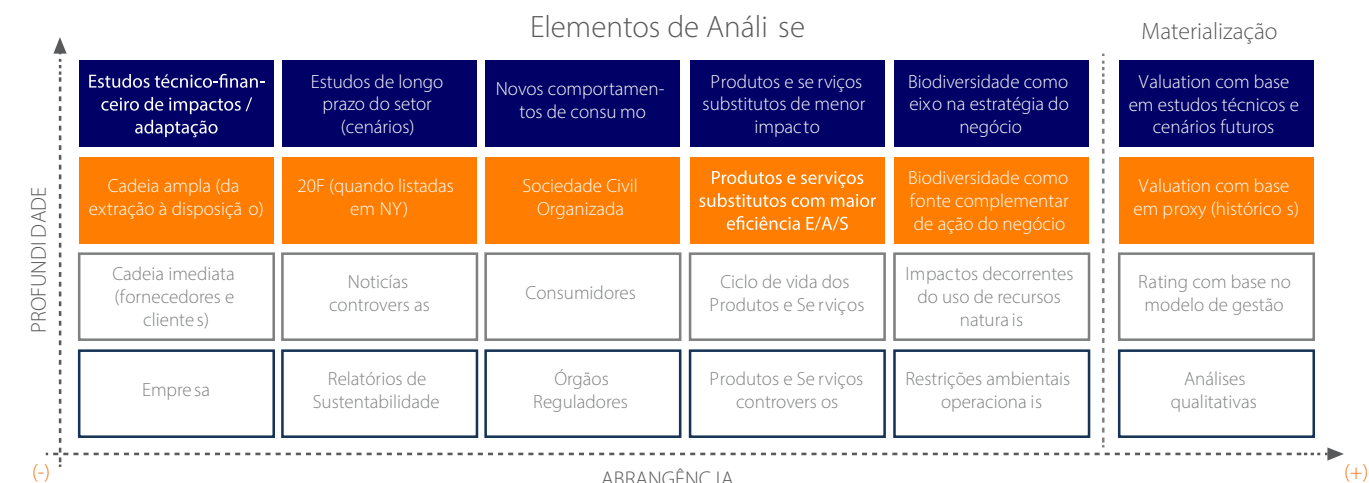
Elementos de Análi se

Materialização

PROFUNDIDADE

Estudos técnico-financeiro de impactos / adaptação

Estudos de longo prazo do setor (cenários)

Novos comportamentos de consu mo

Produtos e se rviços substitutos de menor impacto

Biodiversidade como eixo na estratégia do negócio

Valuation com base em estudos técnicos e cenários futuros

Cadeia ampla (da extração à disposiçã o)

20F (quando listadas em NY)

Sociedade Civil Organizada

Produtos e serviços substitutos com maior eficiência E/A/S

Biodiversidade como fonte complementar de ação do negócio

Valuation com base em proxy (histórico s)

Cadeia imediata (fornecedores e cliente s)

Notícias controvers as

Consumidores

Ciclo de vida dos Produtos e Se rviços

Impactos decorrentes do uso de recursos natura is

Rating com base no modelo de gestão

Empre sa

Relatórios de Sustentabilidade

Órgãos Reguladores

Produtos e Se rviços controvers os

Restrições ambientais operaciona is

Análises qualitativas

(-)

ABRANGÊNC IA

(+)